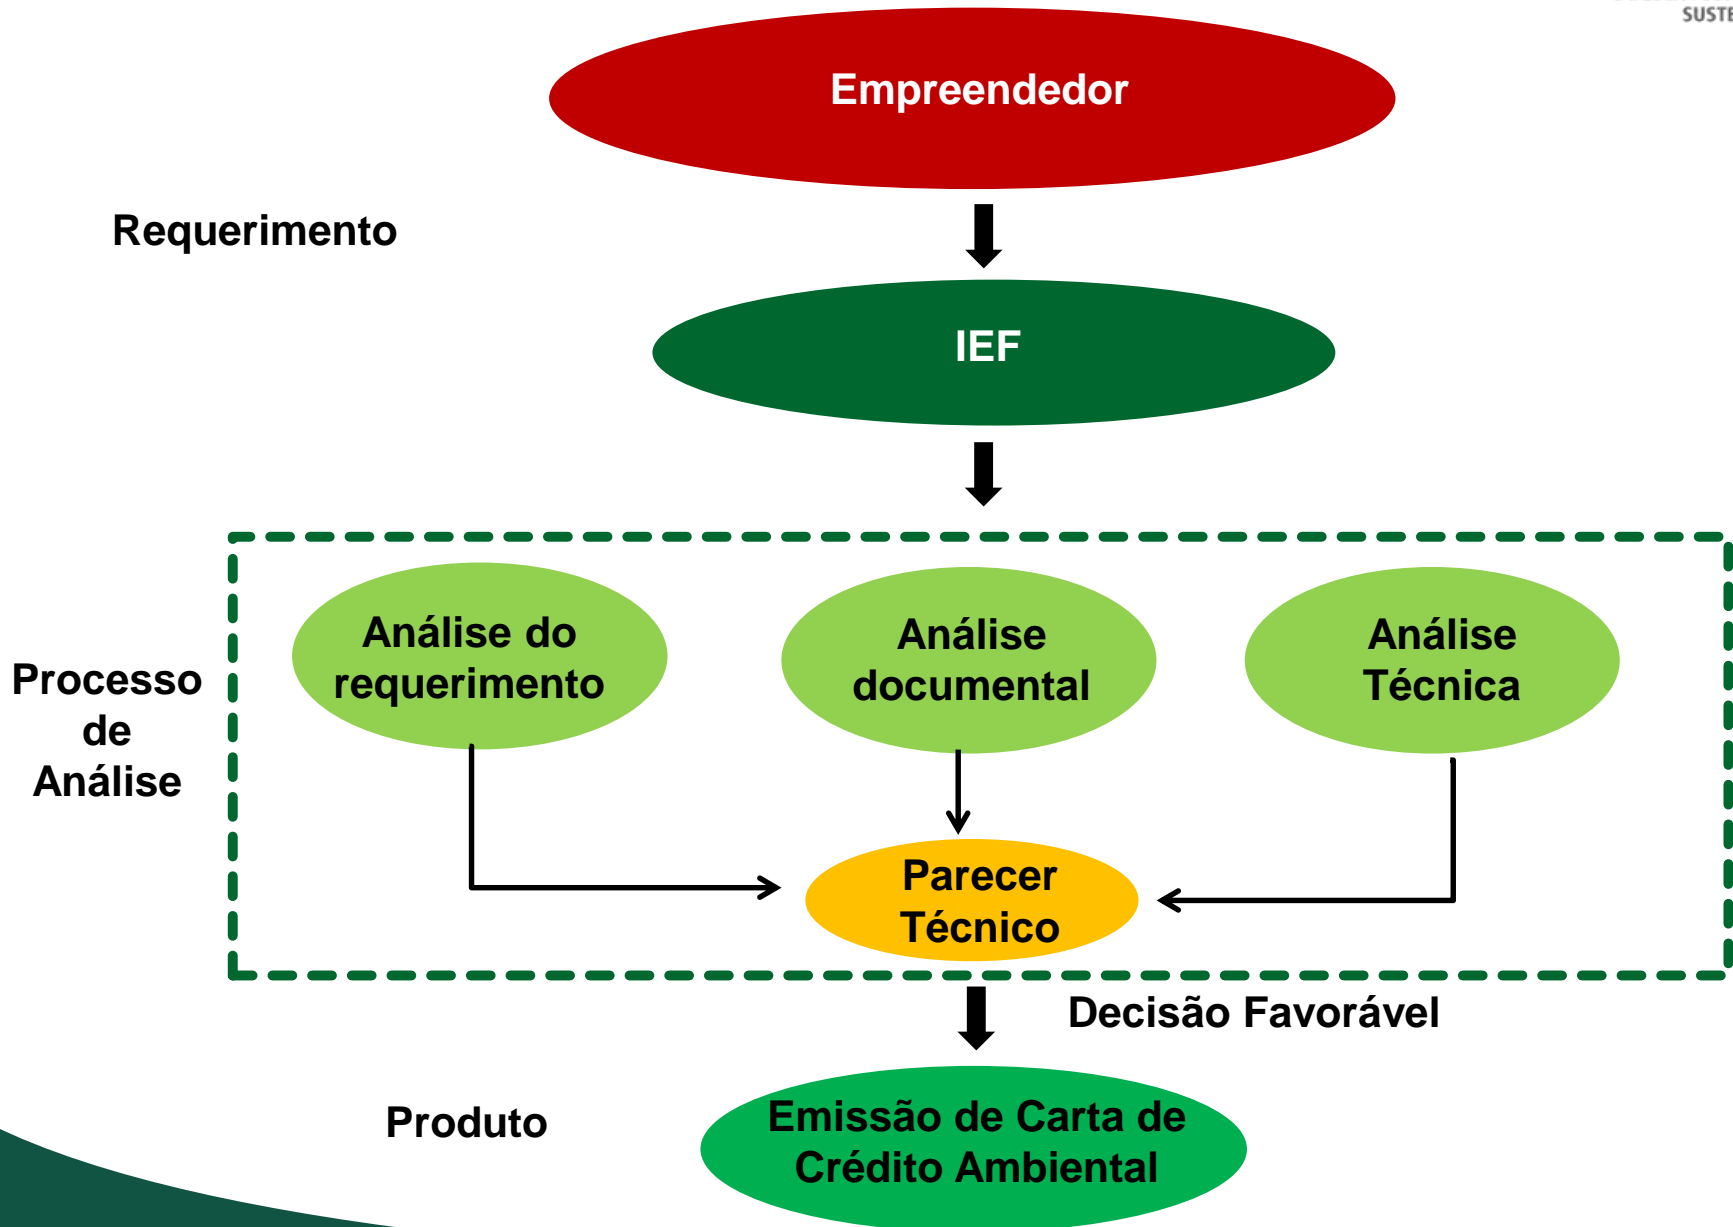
SUSTE

Empreendedor

Requerimento

IEF

Processo de Análise

Análise do requerimento

Análise documental

Análise Técnica

Parecer Técnico

Decisão Favorável

Produto

Emissão de Carta de Crédito Ambiental